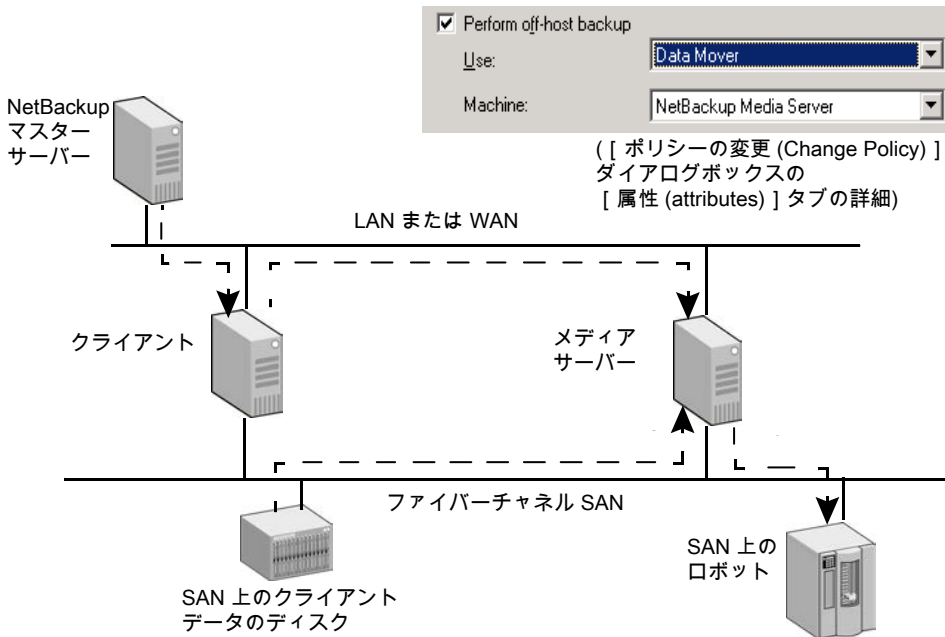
Perform off-host backup

Use: Data Mover

Machine: NetBackup Media Server

( [ ポリシーの変更 (Change Policy) ] ダイアログボックスの [ 属性 (attributes) ] タブの詳細)

NetBackup マスターサーバー

LAN または WAN

クライアント

メディアサーバー

ファイバーチャネル SAN

SAN 上のクライアントデータのディスク

SAN 上のロボット